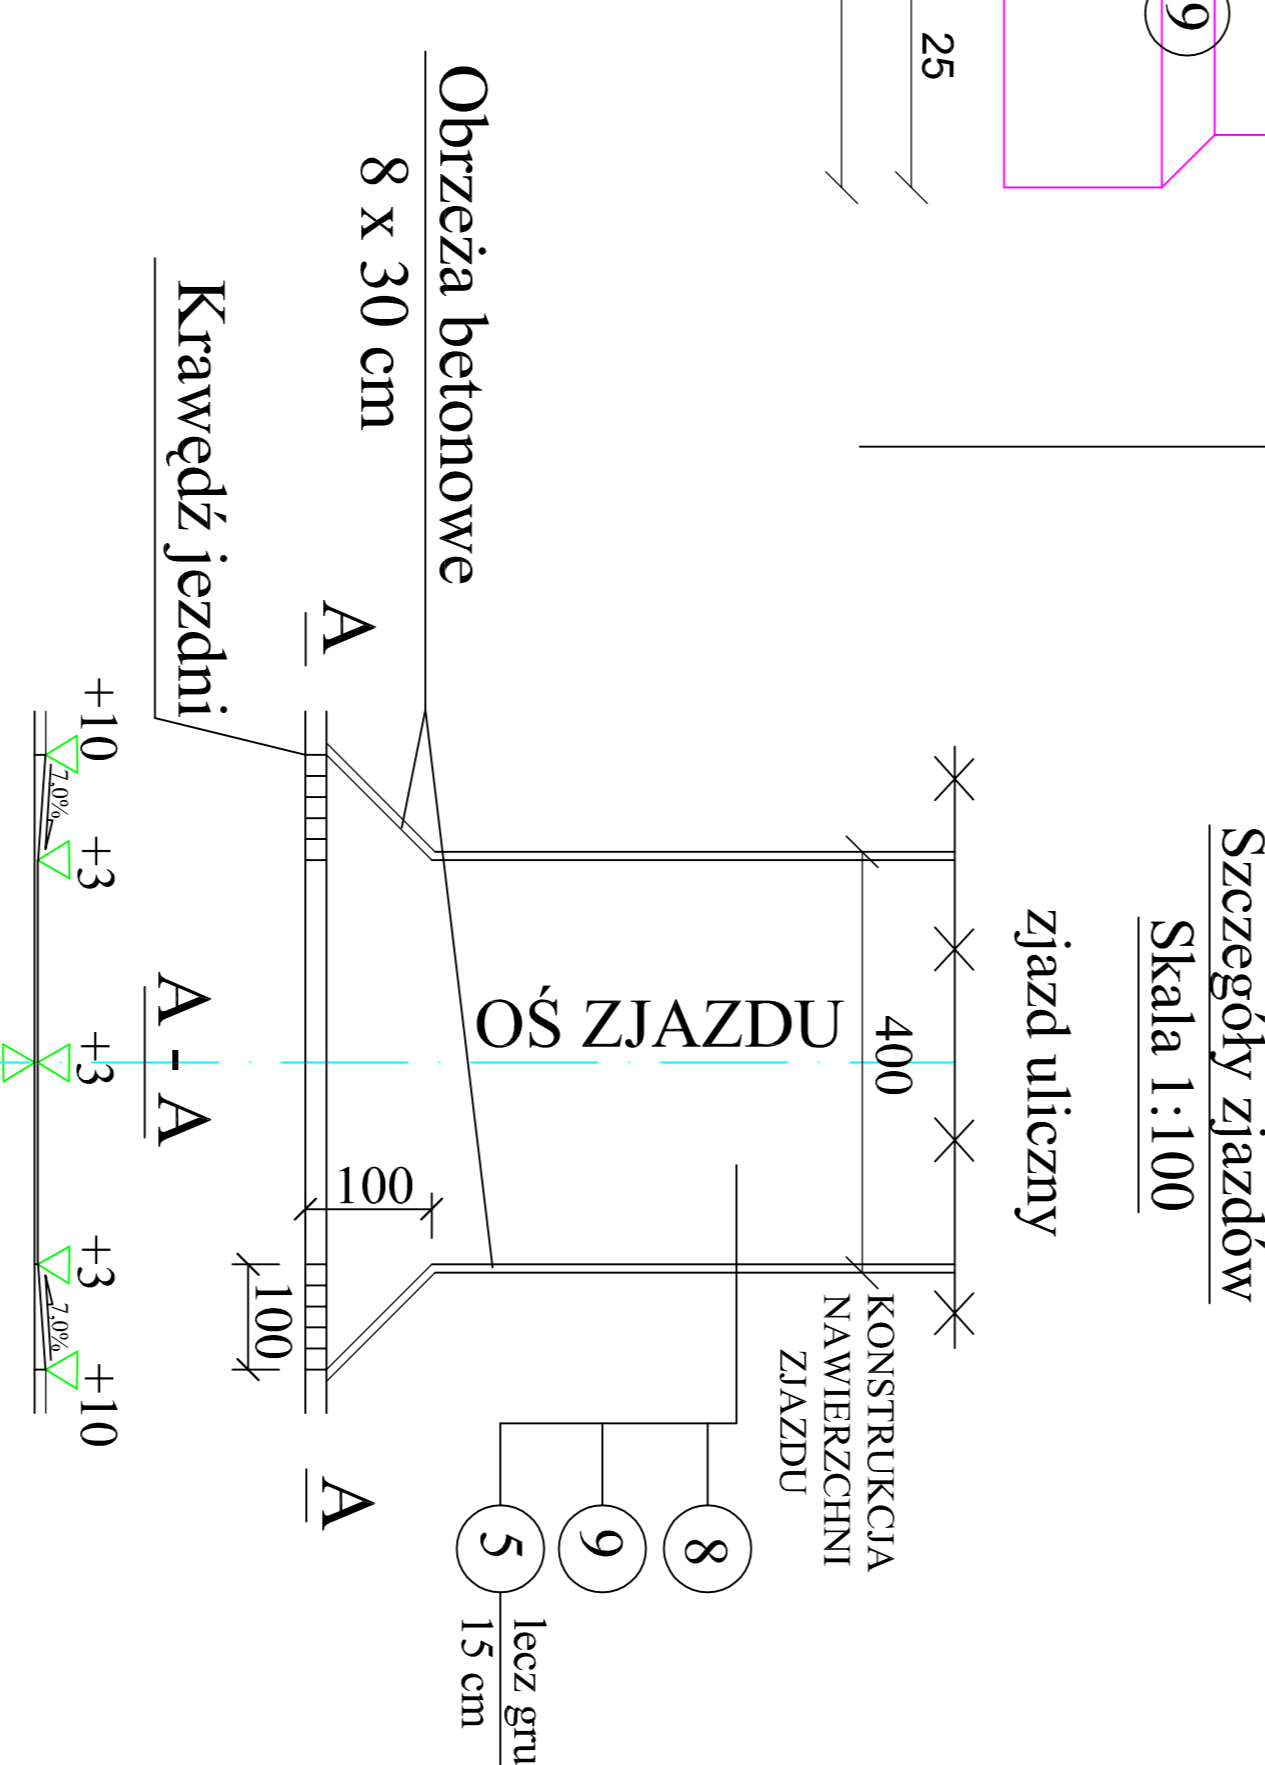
Szczegóły zjazdów
Skala 1:100

zjazd uliczny

9

25

Obrzeża betonowe
8 x 30 cm

Krawędź jezdni

A

OŚ ZJAZDU

400

100

100

KONSTRUKCJA
NAWIERZCHNI
ZJAZDU

8

9

5

lecz gru
15 cm

A

A - A

+10
7,0%
+3
+3
+3
7,0%
+10